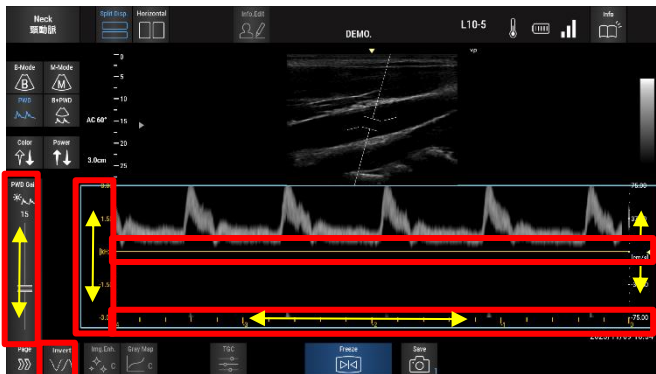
Neck
頸動脈

Split Disp.

Horizontal

Info.Edit

DEMO.

L10-5

Info

B-Mode

M-Mode

PWD

B+PWD

AC 60°

Color

Power

3.0cm

0

5

10

15

20

25

PWD Gai

15

1.5

-1.5

-75.00

75.00

Page

Invert

Img.Enh.

Gray Map

TGC

Freeze

Save